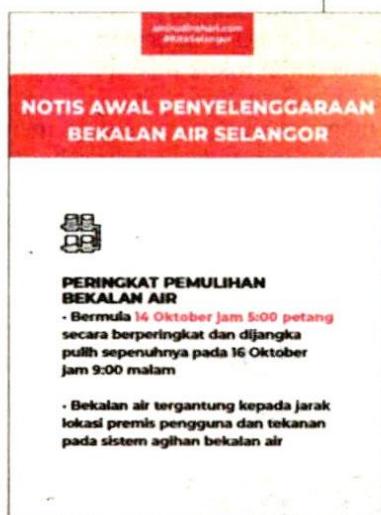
sinarharian.com
#KitaSelangor

NOTIS AWAL PENYELENGGARAAN BEKALAN AIR SELANGOR

PERINGKAT PEMULIHAN BEKALAN AIR
• Bermula 14 Oktober jam 5:00 petang secara berperingkat dan dijangka pulih sepenuhnya pada 16 Oktober jam 9:00 malam

• Bekalan air tergantung kepada jarak lokasi premis pengguna dan tekanan pada sistem agihan bekalan air